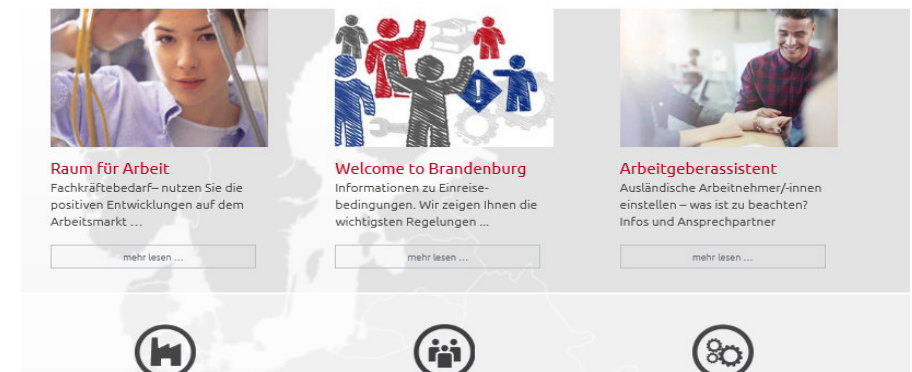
Raum für Arbeit
Fachkräftebedarf– nutzen Sie die positiven Entwicklungen auf dem Arbeitsmarkt ...

mehr lesen ...

Welcome to Brandenburg
Informationen zu Einreisebedingungen. Wir zeigen Ihnen die wichtigsten Regelungen ...

mehr lesen ...

Arbeitgeberassistent
Ausländische Arbeitnehmer/-innen einstellen – was ist zu beachten? Infos und Ansprechpartner

mehr lesen ...